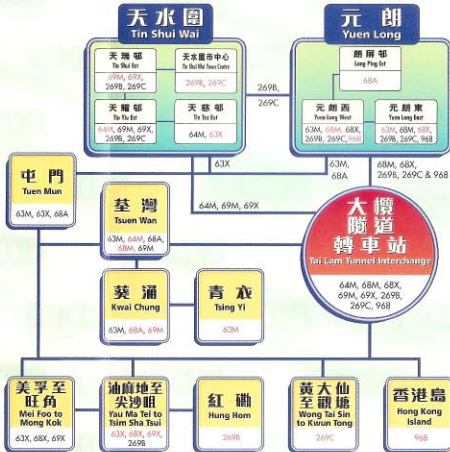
天水圍
Tin Shui Wai

天瑞邨
Tin Shui Est
69M, 69X, 269B, 269C

天水圍市中心
Tin Shui Wai Town Centre
269B, 269C

天耀邨
Tin Yiu Est
64M, 69M, 69X, 269B, 269C

天慈邨
Tin Tsz Est
64M, 63X

元朗
Yuen Long

朗屏邨
Long Ping Est
68A

元朗西
Yuen Long West
63M, 68M, 68X, 269B, 269C, 968

元朗東
Yuen Long East
63M, 68M, 68X, 269B, 269C, 968

269B, 269C

63X

63M, 68A

68M, 68X, 269B, 269C & 968

屯門
Tuen Mun
63M, 63X, 68A

64M, 69M, 69X

荃灣
Tsuen Wan
63M, 64M, 68A, 68M, 69M

大欖隧道轉車站
Tai Lam Tunnel Interchange
64M, 68M, 68X, 69M, 69X, 269B, 269C, 968

葵涌
Kwai Chung
63X, 68M, 69M

青衣
Tsing Yi
63M

美孚至旺角
Mei Foo to Mong Kok
63X, 68X, 69X

油麻地至尖沙咀
Yau Ma Tei to Tsim Sha Tsui
63X, 68X, 69X, 269B

紅磡
Hung Hom
269B

黃大仙至觀塘
Wong Tai Sin to Kwun Tong
269C

香港島
Hong Kong Island
968